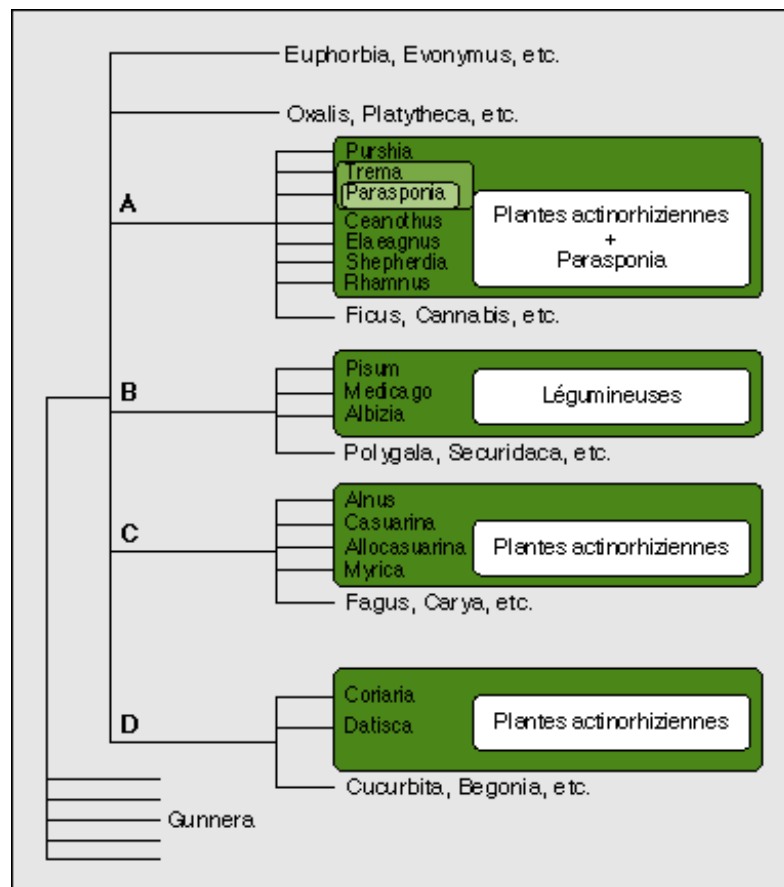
Euphorbia, Evonymus, etc.

Oxalis, Platytheca, etc.

A

Purshia
Trema
Parasponia
Ceanothus
Elaeagnus
Shepherdia
Rhamnus

Plantes actinorhiziennes + Parasponia

Ficus, Cannabis, etc.

B

Pisum
Medicago
Albizia

Légumineuses

Polygala, Securidaca, etc.

C

Alnus
Casuarina
Allocasuarina
Myrica

Plantes actinorhiziennes

Fagus, Carya, etc.

D

Coriaria
Datisca

Plantes actinorhiziennes

Cucurbita, Begonia, etc.

Gunnera